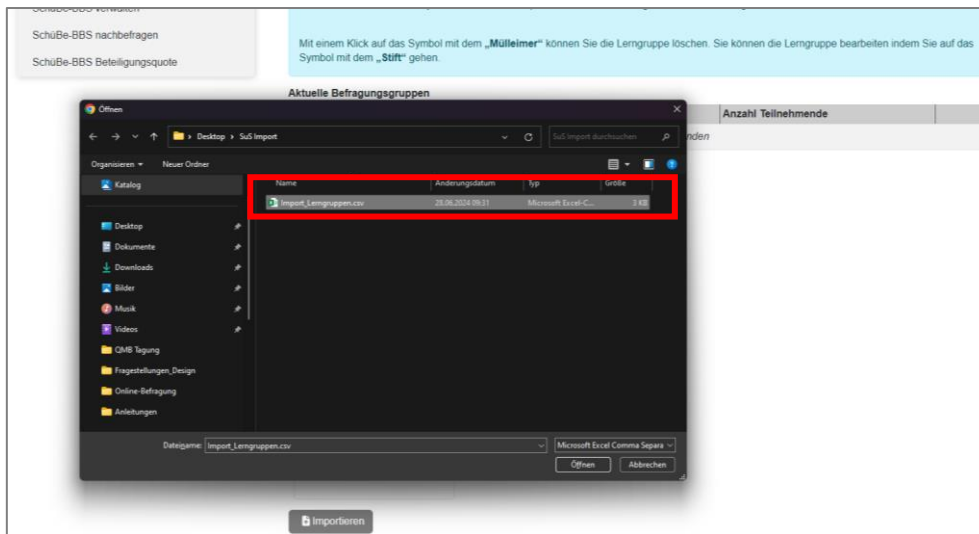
SchüBe-BBS verwalten

SchüBe-BBS nachbefragen

SchüBe-BBS Beteiligungsquote

Mit einem Klick auf das Symbol mit dem **„Mülleimer“** können Sie die Lerngruppe löschen. Sie können die Lerngruppe bearbeiten indem Sie auf das Symbol mit dem **„Stift“** gehen.

Aktuelle Befragungsgruppen

Anzahl Teilnehmende

nden

Öffnen

← → ⌄ ↑ › Desktop › SuS Import

SuS Import durchsuchen

Organisieren ▾ Neuer Ordner

Katalog

Desktop

Dokumente

Downloads

Bilder

Musik

Videos

QMB Tagung

Fragestellungen_Design

Online-Befragung

Anleitungen

| Name | Änderungsdatum | Typ | Größe |
|---|---|---|---|
| Import_Lerngruppen.csv | 28.06.2024 09:31 | Microsoft Excel-C... | 3 KB |

Dateiname: Import_Lerngruppen.csv

Microsoft Excel Comma Separa

Öffnen

Abbrechen

Importieren